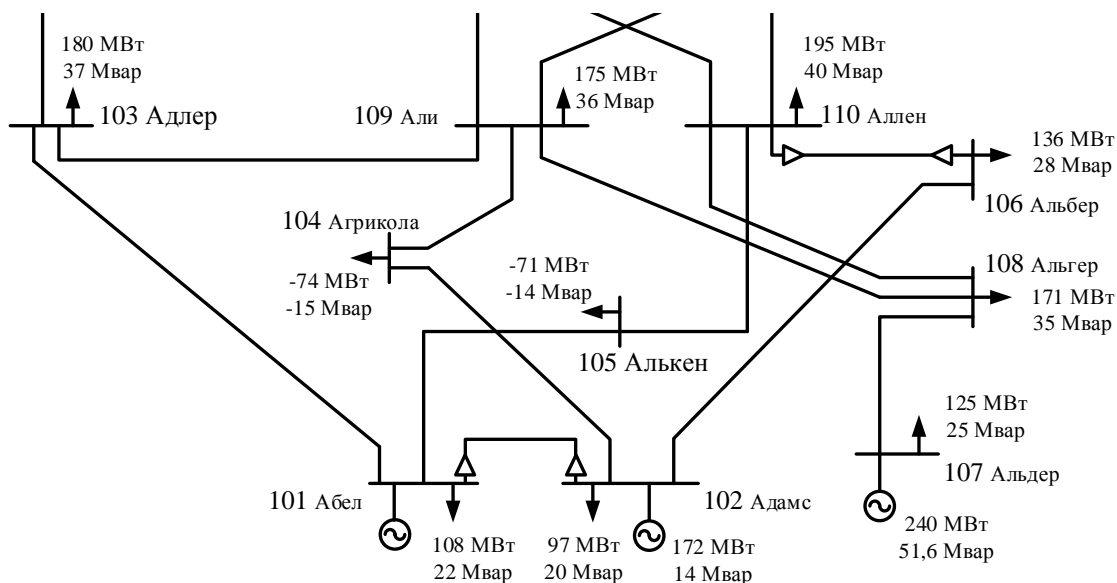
180 МВт
37 Мвар

103 Адлер

109 Али

175 МВт
36 Мвар

195 МВт
40 Мвар

110 Аллен

136 МВт
28 Мвар

106 Альбер

104 Агрикола

-74 МВт
-15 Мвар

-71 МВт
-14 Мвар

108 Альгер

171 МВт
35 Мвар

105 Алькен

125 МВт
25 Мвар

107 Альдер

101 Абел

102 Адамс

108 МВт
22 Мвар

97 МВт
20 Мвар

172 МВт
14 Мвар

240 МВт
51,6 Мвар